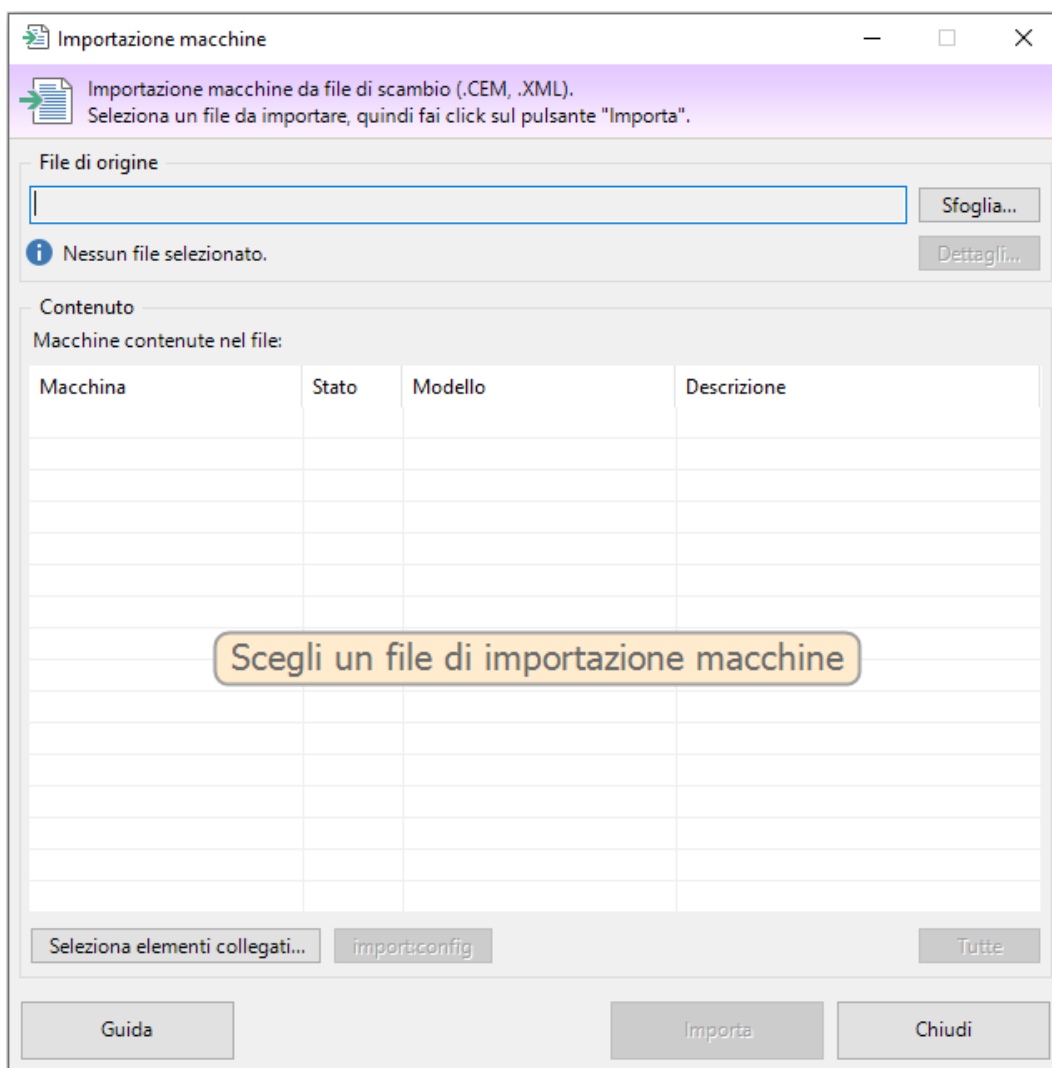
Importazione macchine

Importazione macchine da file di scambio (.CEM, .XML).
Seleziona un file da importare, quindi fai click sul pulsante "Importa".

File di origine

Sfoglia...

Nessun file selezionato.

Dettagli...

Contenuto

Macchine contenute nel file:

| Macchina | Stato | Modello | Descrizione |
|---|---|---|---|

Scegli un file di importazione macchine

Seleziona elementi collegati...

import:config

Tutte

Guida

Importa

Chiudi